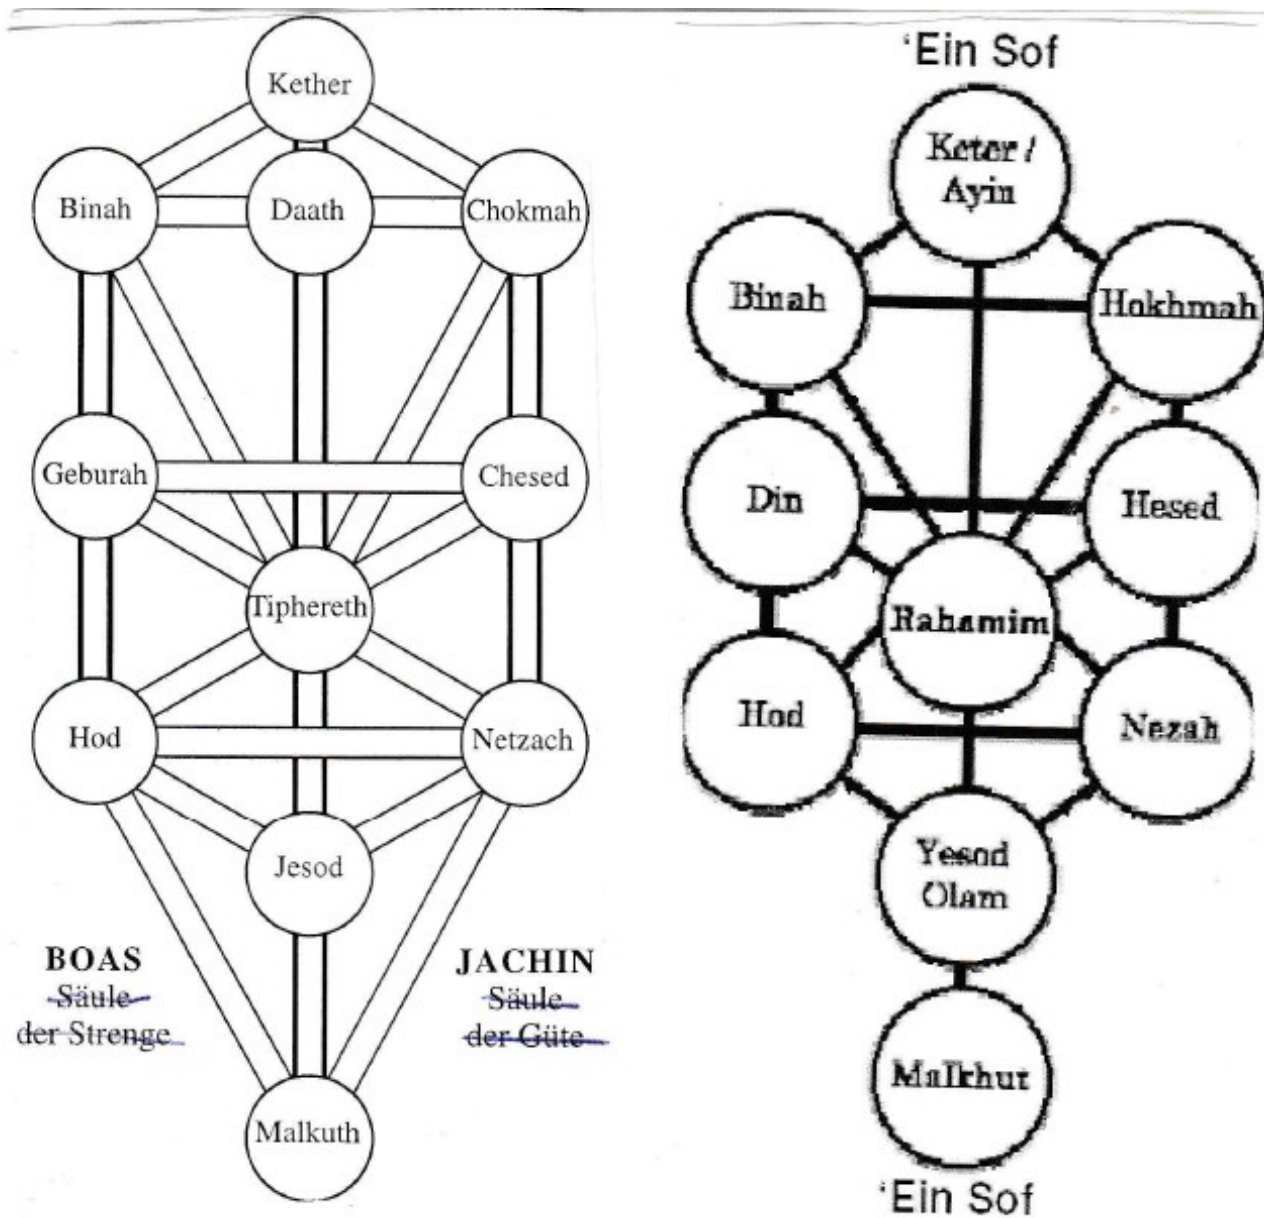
Kether

Binah

Daath

Chokmah

Geburah

Chesed

Tiphereth

Hod

Netzach

Jesod

BOAS
Säule
der Strenge

JACHIN
Säule
der Güte

Malkuth

'Ein Sof

Keter / Ayin

Binah

Hokhmah

Din

Hesed

Rahamim

Hod

Nezah

Yesod Olam

Malkhut

'Ein Sof